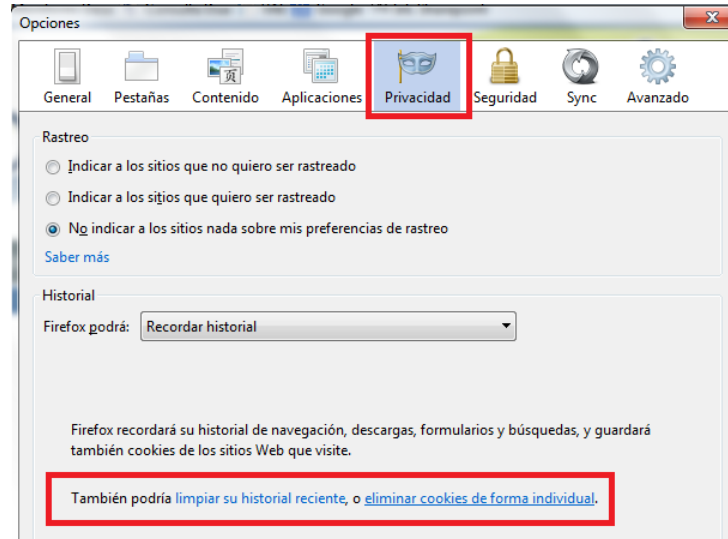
Opciones

X

General Pestañas Contenido Aplicaciones Privacidad Seguridad Sync Avanzado

Rastreo

Indicar a los sitios que no quiero ser rastreado

Indicar a los sitios que quiero ser rastreado

No indicar a los sitios nada sobre mis preferencias de rastreo

Saber más

Historial

Firefox podrá: Recordar historial

Firefox recordará su historial de navegación, descargas, formularios y búsquedas, y guardará también cookies de los sitios Web que visite.

También podría limpiar su historial reciente, o eliminar cookies de forma individual.